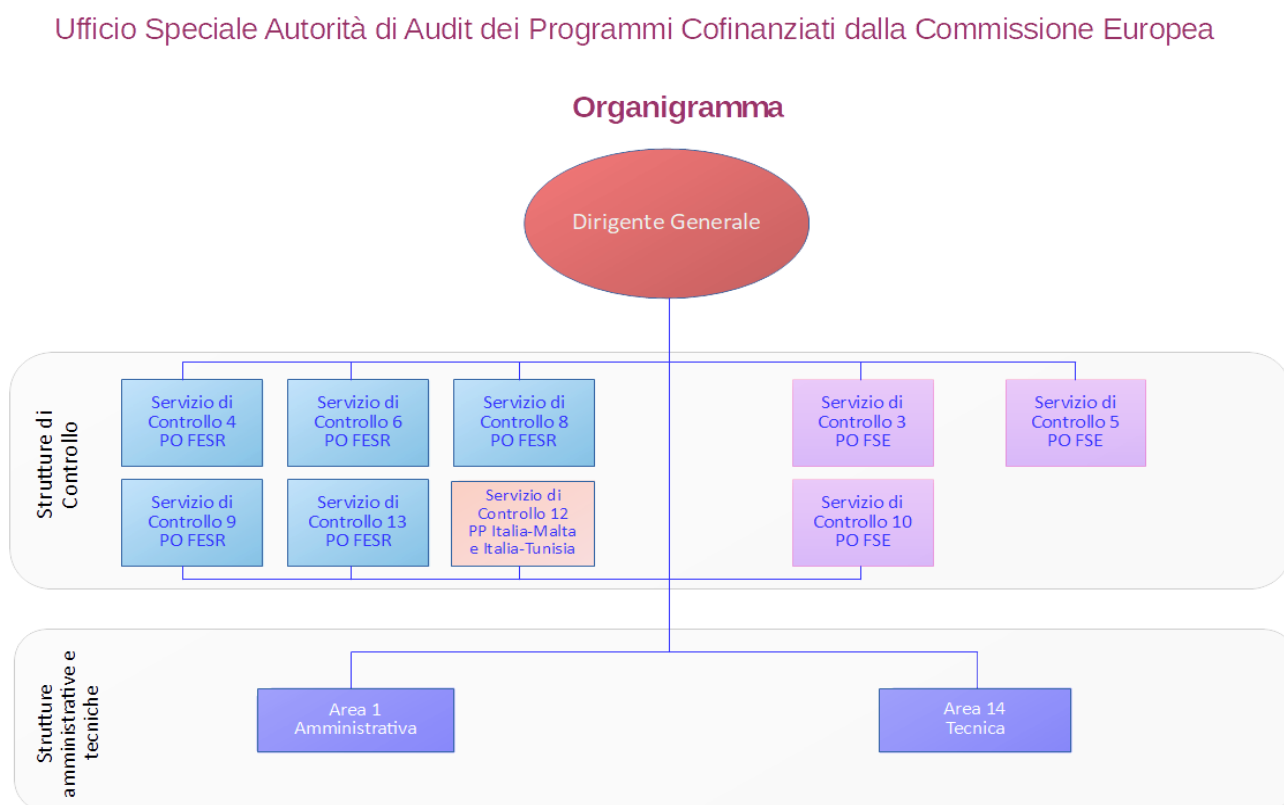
Ufficio Speciale Autorità di Audit dei Programmi Cofinanziati dalla Commissione Europea

Organigramma

Dirigente Generale

Strutture di Controllo

Servizio di Controllo 4 PO FESR

Servizio di Controllo 6 PO FESR

Servizio di Controllo 8 PO FESR

Servizio di Controllo 3 PO FSE

Servizio di Controllo 5 PO FSE

Servizio di Controllo 9 PO FESR

Servizio di Controllo 13 PO FESR

Servizio di Controllo 12 PP Italia-Malta e Italia-Tunisia

Servizio di Controllo 10 PO FSE

Strutture amministrative e tecniche

Area 1 Amministrativa

Area 14 Tecnica